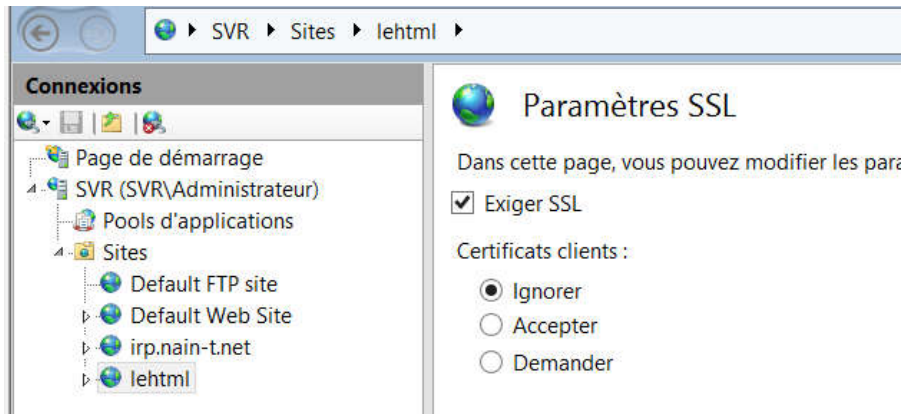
SVR ▸ Sites ▸ lehtml ▸

Connexions

Page de démarrage
SVR (SVR\Administrateur)
Pools d'applications
Sites
Default FTP site
Default Web Site
irp.nain-t.net
lehtml

Paramètres SSL

Dans cette page, vous pouvez modifier les para

Exiger SSL

Certificats clients :

Ignorer
Accepter
Demander